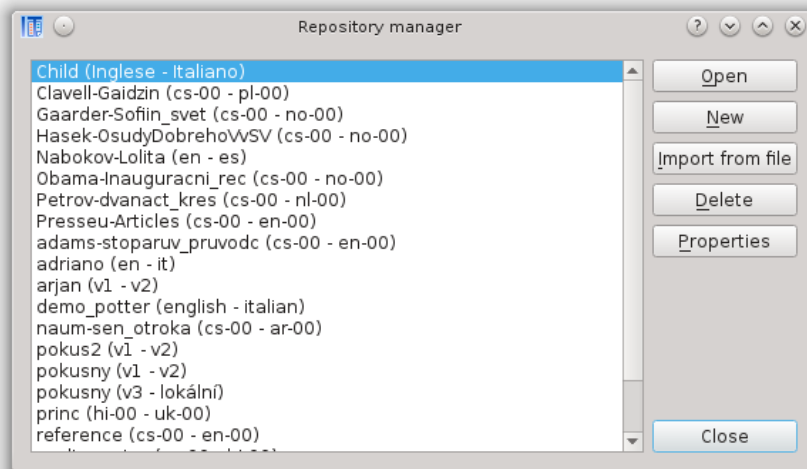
Repository manager

Child (Inglese - Italiano)
Clavell-Gaidzin (cs-00 - pl-00)
Gaarder-Sofiin_svet (cs-00 - no-00)
Hasek-OsudyDobrehoVvSV (cs-00 - no-00)
Nabokov-Lolita (en - es)
Obama-Inauguracni_rec (cs-00 - no-00)
Petrov-dvanact_kres (cs-00 - nl-00)
Presseu-Articles (cs-00 - en-00)
adams-stoparuv_pruvodc (cs-00 - en-00)
adriano (en - it)
arjan (v1 - v2)
demo_potter (english - italian)
naum-sen_otroka (cs-00 - ar-00)
pokus2 (v1 - v2)
pokusny (v1 - v2)
pokusny (v3 - lokální)
princ (hi-00 - uk-00)
reference (cs-00 - en-00)
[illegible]

Open
New
Import from file
Delete
Properties
Close